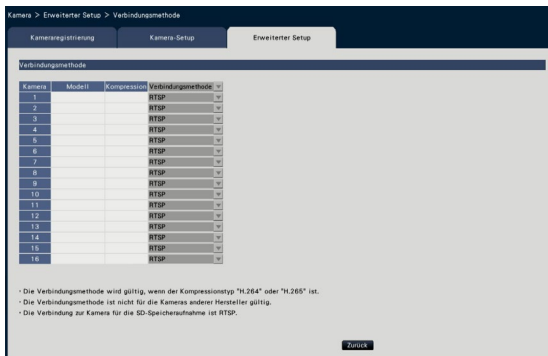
Kamera > Erweiterter Setup > Verbindungsmethode

Kameraregistrierung | Kamera-Setup | Erweiterter Setup

Verbindungsmethode

| Kamera | Modell | Kompression | Verbindungsmethode |
|---|---|---|---|
| 1 | | | RTSP |
| 2 | | | RTSP |
| 3 | | | RTSP |
| 4 | | | RTSP |
| 5 | | | RTSP |
| 6 | | | RTSP |
| 7 | | | RTSP |
| 8 | | | RTSP |
| 9 | | | RTSP |
| 10 | | | RTSP |
| 11 | | | RTSP |
| 12 | | | RTSP |
| 13 | | | RTSP |
| 14 | | | RTSP |
| 15 | | | RTSP |
| 16 | | | RTSP |

・Die Verbindungsmethode wird gültig, wenn der Kompressionstyp "H.264" oder "H.265" ist.
・Die Verbindungsmethode ist nicht für die Kameras anderer Hersteller gültig.
・Die Verbindung zur Kamera für die SD-Speicheraufnahme ist RTSP.

Zurück